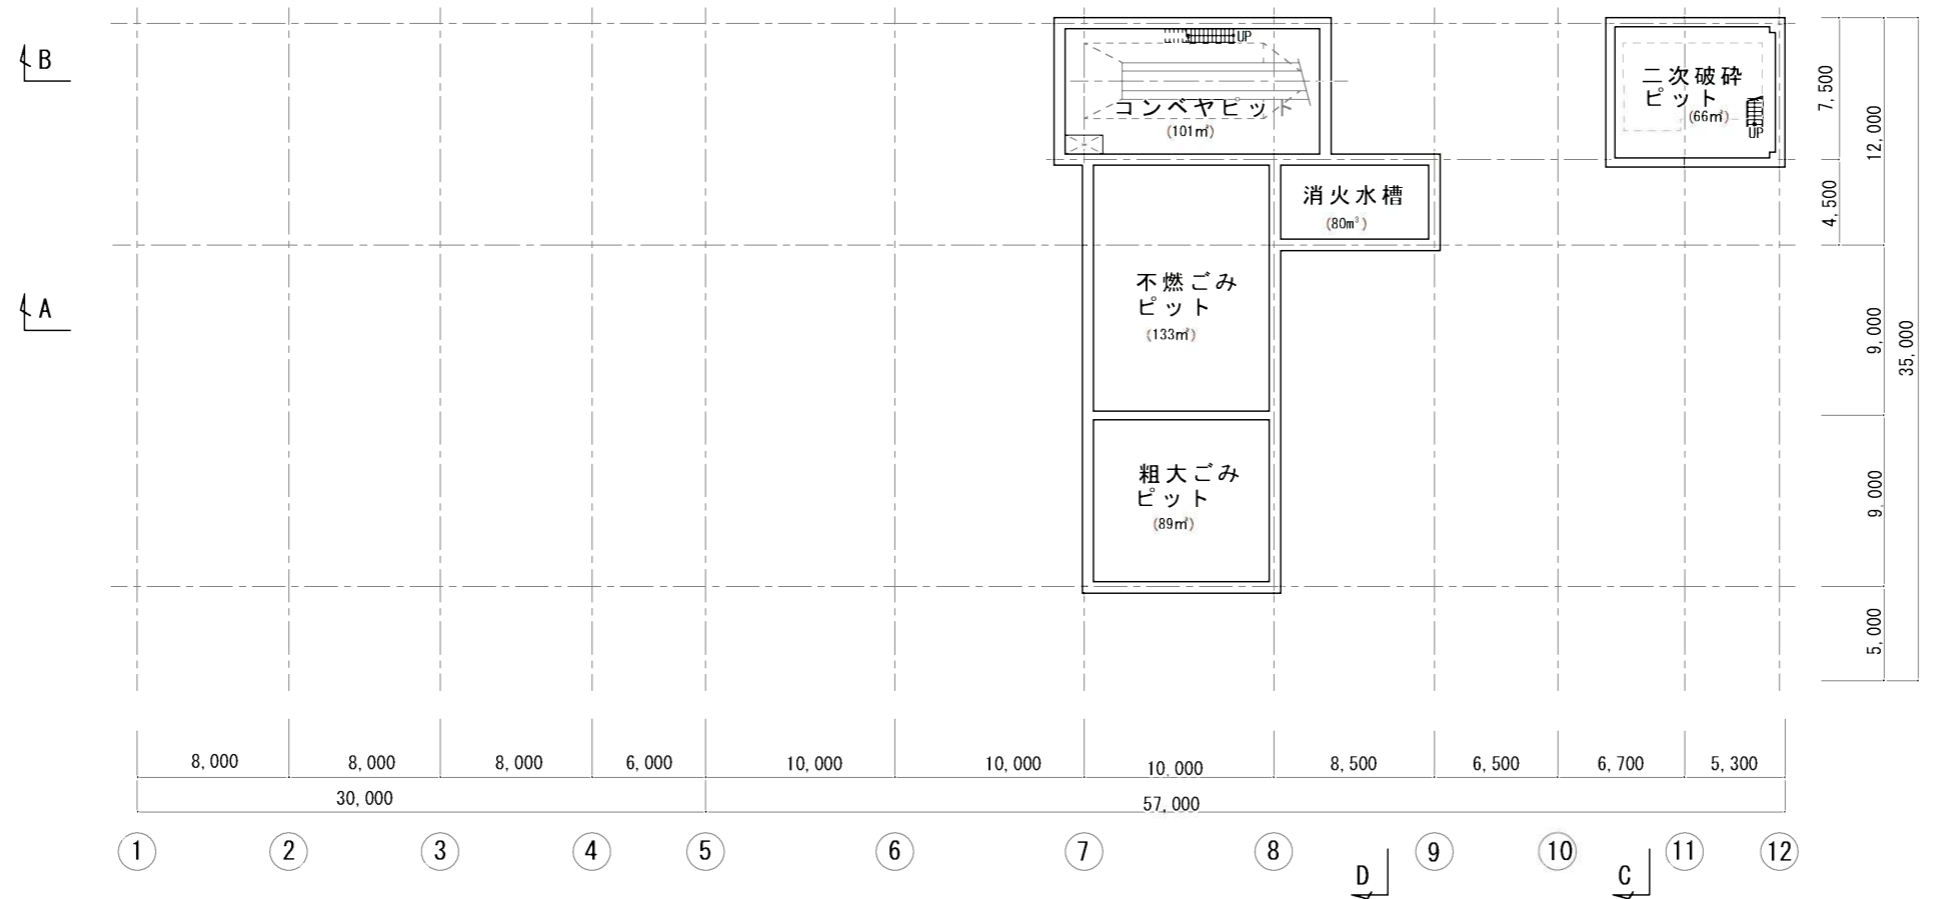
B

A

UP
コンベヤピット
(101㎡)

二次破砕ピット
(66㎡)
UP

消火水槽
(80㎡)

不燃ごみピット
(133㎡)

粗大ごみピット
(89㎡)

7,500
12,000
4,500
9,000
35,000
9,000
5,000

8,000
8,000
8,000
6,000
10,000
10,000
10,000
8,500
6,500
6,700
5,300
30,000
57,000

1
2
3
4
5
6
7
8
D
9
10
C
11
12